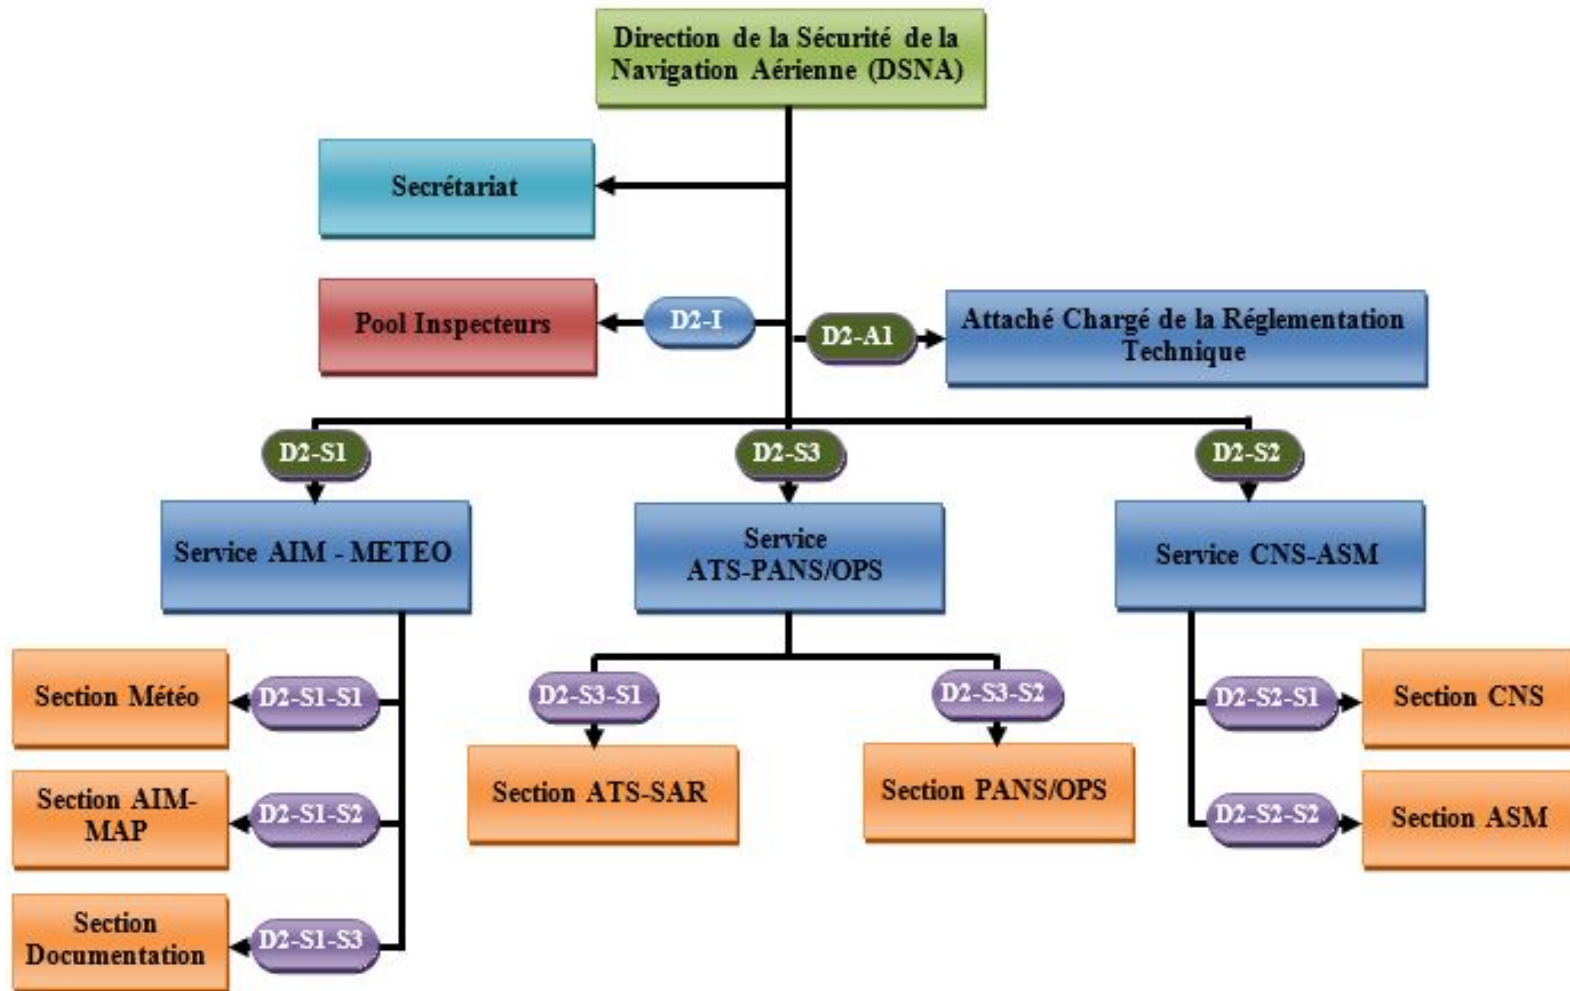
Direction de la Sécurité de la Navigation Aérienne (DSNA)

Secrétariat

Pool Inspecteurs

D2-I

D2-A1

Attaché Chargé de la Réglementation Technique

D2-S1

D2-S3

D2-S2

Service AIM - METEO

Service ATS-PANS/OPS

Service CNS-ASM

Section Météo

D2-S1-S1

Section AIM-MAP

D2-S1-S2

Section Documentation

D2-S1-S3

D2-S3-S1

Section ATS-SAR

D2-S3-S2

Section PANS/OPS

D2-S2-S1

Section CNS

D2-S2-S2

Section ASM